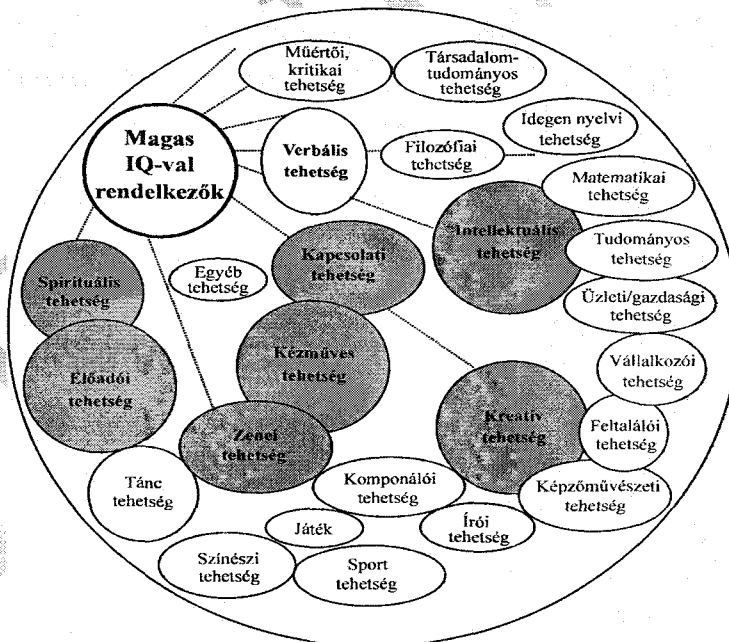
Magas IQ-val rendelkezők

Műértői, kritikai tehetség

Társadalomtudományos tehetség

Verbális tehetség

Filozófiai tehetség

Idegen nyelvi tehetség

Matematikai tehetség

Intellektuális tehetség

Tudományos tehetség

Üzleti/gazdasági tehetség

Kapcsolati tehetség

Egyéb tehetség

Spirituális tehetség

Előadói tehetség

Kézműves tehetség

Vállalkozói tehetség

Kreatív tehetség

Feltalálói tehetség

Zenei tehetség

Tánc tehetség

Komponálói tehetség

Képzőművészeti tehetség

Játék

Írói tehetség

Színészi tehetség

Sport tehetség